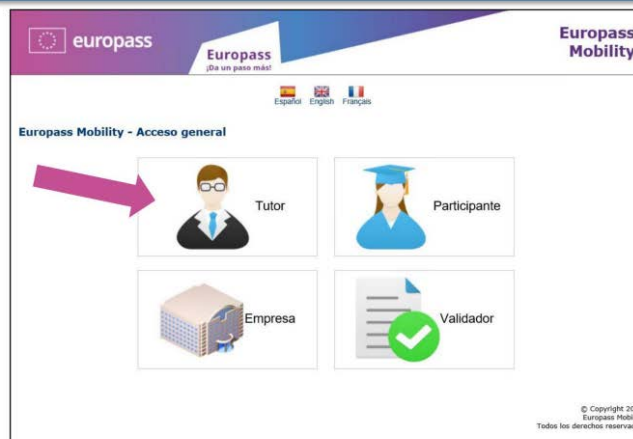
europass

Europass
¡Da un paso más!

Europass
Mobility

Español English Français

Europass Mobility - Acceso general

Tutor

Participante

Empresa

Validador

© Copyright 2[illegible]
Europass Mobi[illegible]
Todos los derechos reserva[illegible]